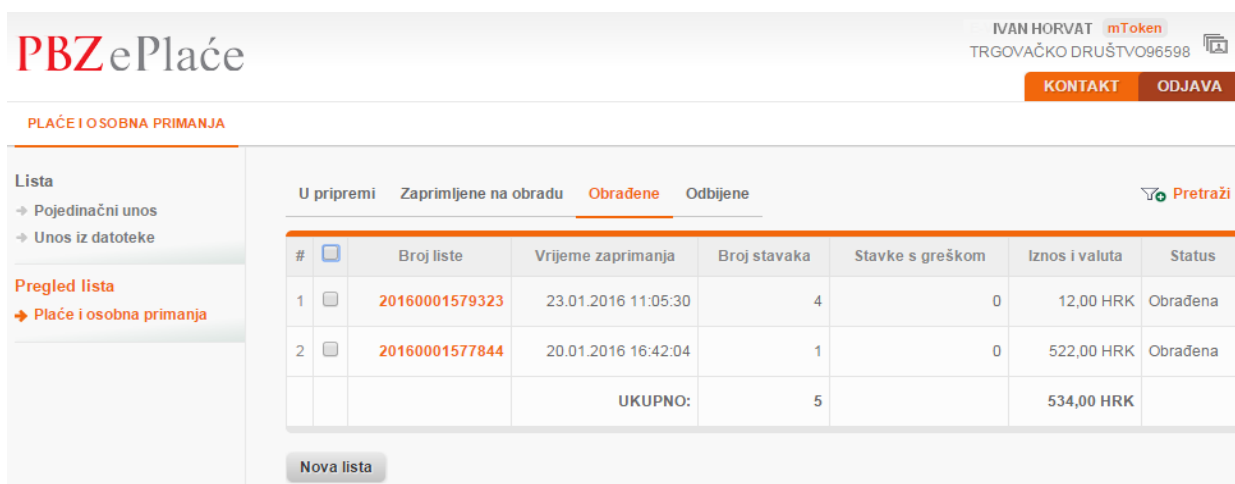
PBZePlaće

IVAN HORVAT mToken
TRGOVAČKO DRUŠTVO96598

KONTAKT ODJAVA

PLAĆE I OSOBNA PRIMANJA

Lista
Pojedinačni unos
Unos iz datoteke

Pregled lista
Plaće i osobna primanja

U pripremi Zaprimljene na obradu Obrađene Odbijene

Pretraži

| # | | Broj liste | Vrijeme zaprimanja | Broj stavaka | Stavke s greškom | Iznos i valuta | Status |
|---|---|---|---|---|---|---|---|
| 1 | | 20160001579323 | 23.01.2016 11:05:30 | 4 | 0 | 12,00 HRK | Obrađena |
| 2 | | 20160001577844 | 20.01.2016 16:42:04 | 1 | 0 | 522,00 HRK | Obrađena |
| | | | UKUPNO: | 5 | | 534,00 HRK | |

Nova lista